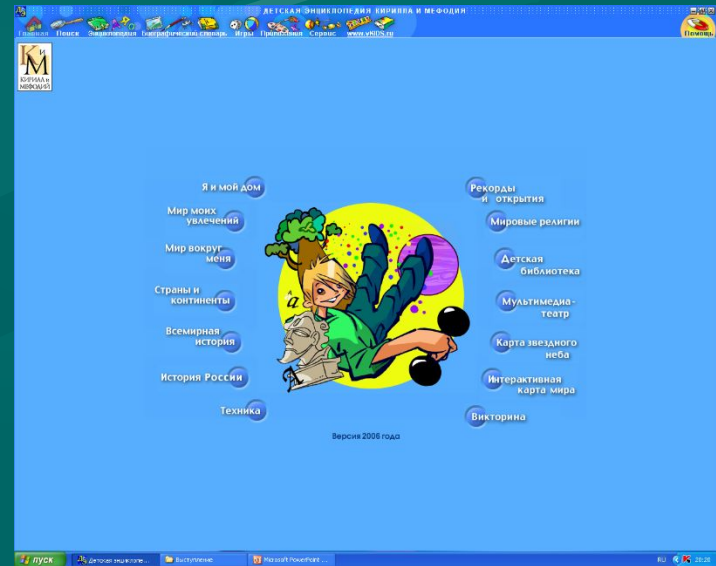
ДЕТСКАЯ ЭНЦИКЛОПЕДИЯ КИРИЛЛА И МЕФОДИЯ

Главная Поиск Энциклопедия Биографический словарь Игры Приложения Сервис www.vKIDS.ru Помощь

КиМ КИРИЛЛ и МЕФОДИЙ

Я и мой дом

Мир моих увлечений

Мир вокруг меня

Страны и континенты

Всемирная история

История России

Техника

Рекорды и открытия

Мировые религии

Детская библиотека

Мультимедиа-театр

Карта звездного неба

Интерактивная карта мира

Викторина

Версия 2006 года

пуск Детская энциклопе... Выступление Microsoft PowerPoint ... RU 20:20